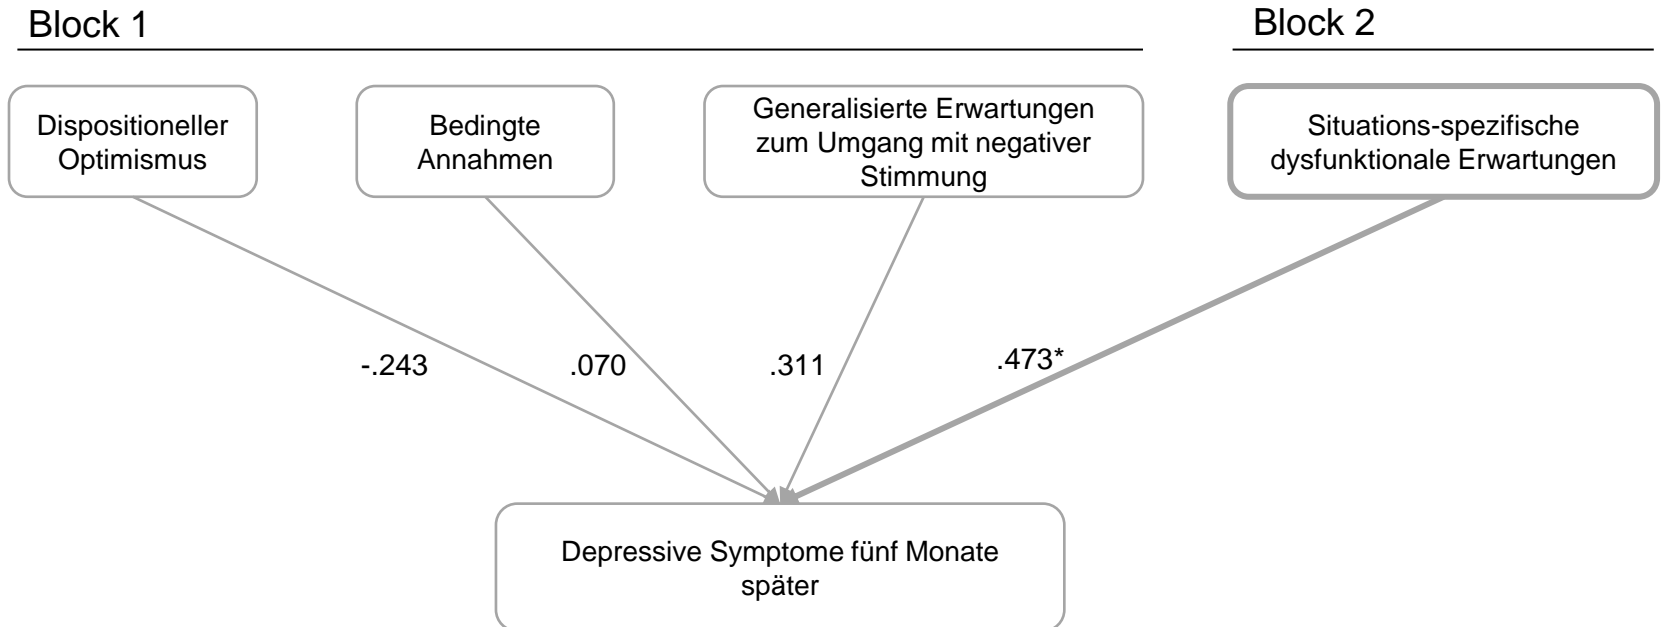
Block 1

Block 2

Dispositioneller Optimismus

Bedingte Annahmen

Generalisierte Erwartungen zum Umgang mit negativer Stimmung

Situations-spezifische dysfunktionale Erwartungen

-.243

.070

.311

.473*

Depressive Symptome fünf Monate später